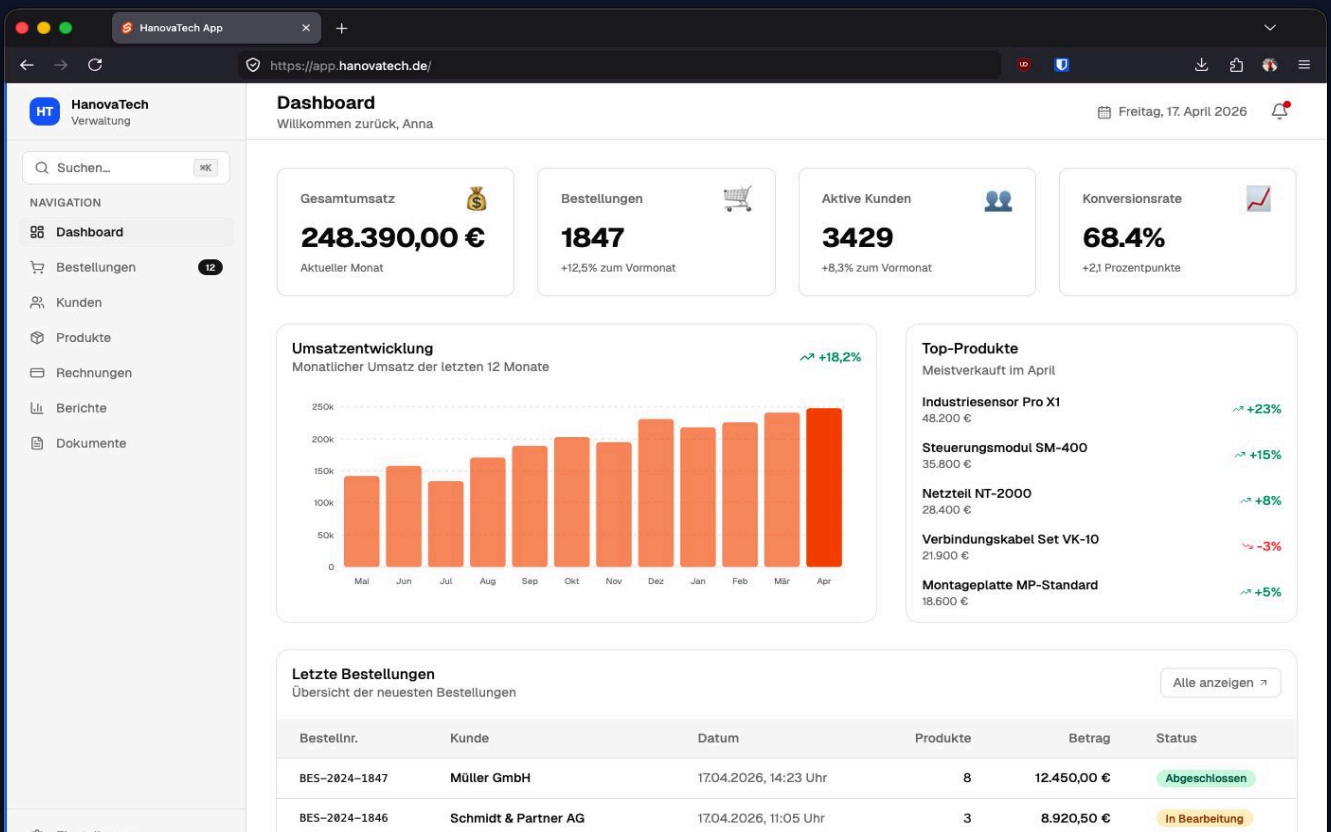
HanovaTech App

https://app.hanovatech.de/

HT HanovaTech
Verwaltung

Suchen... ⌘K

NAVIGATION
Dashboard
Bestellungen 12
Kunden
Produkte
Rechnungen
Berichte
Dokumente

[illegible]

Dashboard
Willkommen zurück, Anna

Freitag, 17. April 2026

Gesamtumsatz
248.390,00 €
Aktueller Monat

Bestellungen
1847
+12,5% zum Vormonat

Aktive Kunden
3429
+8,3% zum Vormonat

Konversionsrate
68.4%
+2,1 Prozentpunkte

Umsatzentwicklung
Monatlicher Umsatz der letzten 12 Monate
+18,2%

250k
200k
150k
100k
50k
0
Mai Jun Jul Aug Sep Okt Nov Dez Jan Feb Mär Apr

Top-Produkte
Meistverkauft im April

Industriesensor Pro X1
48.200 €
+23%

Steuerungsmodul SM-400
35.800 €
+15%

Netzteil NT-2000
28.400 €
+8%

Verbindungskabel Set VK-10
21.900 €
-3%

Montageplatte MP-Standard
18.600 €
+5%

Letzte Bestellungen
Übersicht der neuesten Bestellungen
Alle anzeigen

| Bestellnr. | Kunde | Datum | Produkte | Betrag | Status |
|---|---|---|---|---|---|
| BES-2024-1847 | Müller GmbH | 17.04.2026, 14:23 Uhr | 8 | 12.450,00 € | Abgeschlossen |
| BES-2024-1846 | Schmidt & Partner AG | 17.04.2026, 11:05 Uhr | 3 | 8.920,50 € | In Bearbeitung |